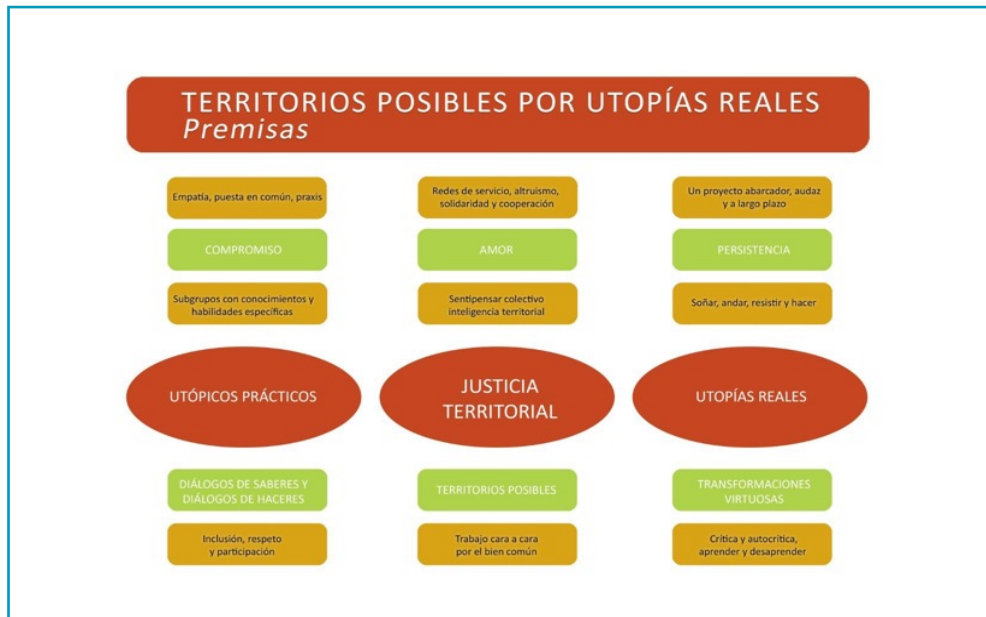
TERRITORIOS POSIBLES POR UTOPÍAS REALES
Premisas

Empatía, puesta en común, praxis

COMPROMISO

Subgrupos con conocimientos y habilidades específicas

Redes de servicio, altruismo, solidaridad y cooperación

AMOR

Sentipensar colectivo inteligencia territorial

Un proyecto abarcador, audaz y a largo plazo

PERSISTENCIA

Soñar, andar, resistir y hacer

UTÓPICOS PRÁCTICOS

JUSTICIA TERRITORIAL

UTOPÍAS REALES

DIÁLOGOS DE SABERES Y DIÁLOGOS DE HACERES

Inclusión, respeto y participación

TERRITORIOS POSIBLES

Trabajo cara a cara por el bien común

TRANSFORMACIONES VIRTUOSAS

Crítica y autocrítica, aprender y desaprender